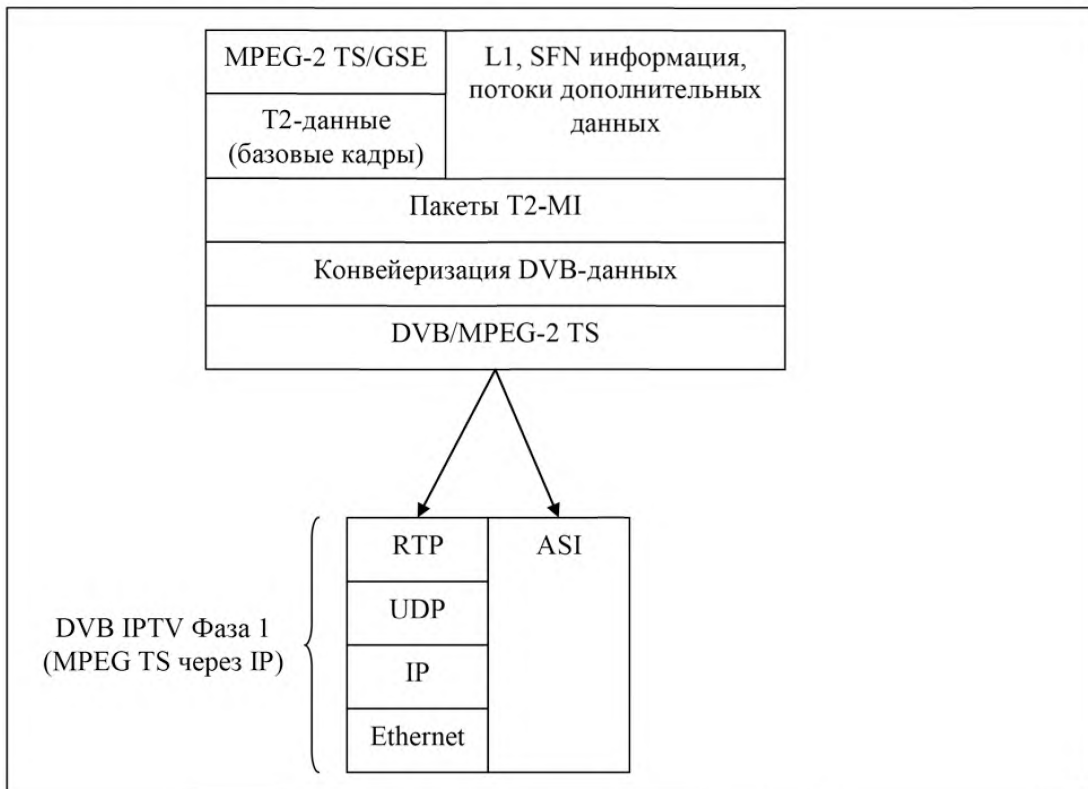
MPEG-2 TS/GSE

T2-данные (базовые кадры)

L1, SFN информация, потоки дополнительных данных

Пакеты T2-MI

Конвейеризация DVB-данных

DVB/MPEG-2 TS

DVB IPTV Фаза 1 (MPEG TS через IP)

RTP

UDP

IP

Ethernet

ASI